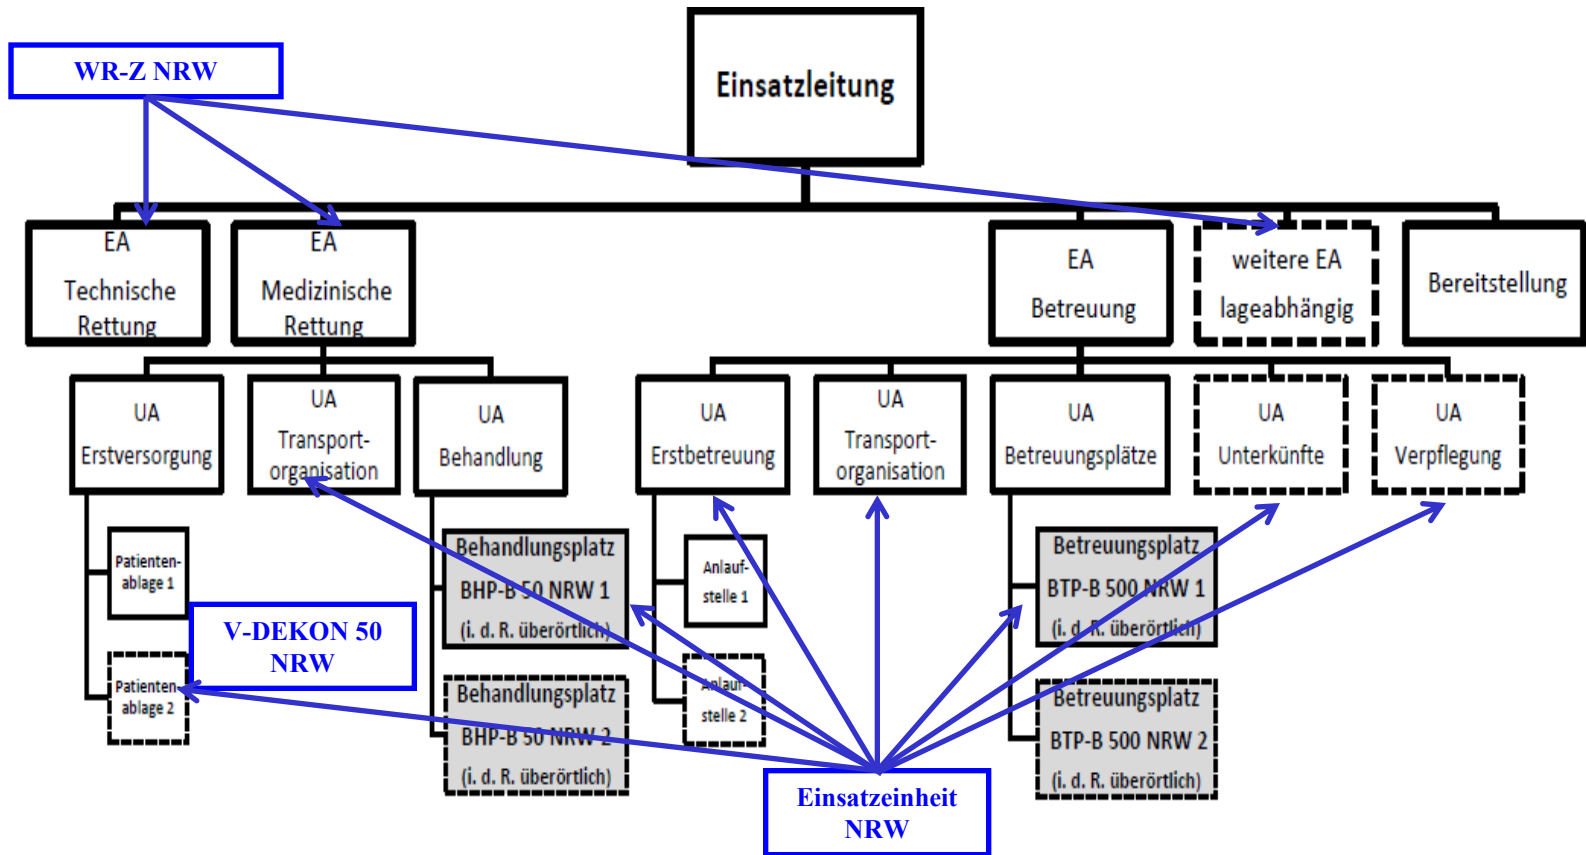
WR-Z NRW

Einsatzleitung

EA Technische Rettung

EA Medizinische Rettung

EA Betreuung

weitere EA lageabhängig

Bereitstellung

UA Erstversorgung

UA Transport-organisation

UA Behandlung

UA Erstbetreuung

UA Transport-organisation

UA Betreuungsplätze

UA Unterkünfte

UA Verpflegung

Patienten-ablage 1

Patienten-ablage 2

V-DEKON 50 NRW

Behandlungsplatz BHP-B 50 NRW 1 (i. d. R. überörtlich)

Behandlungsplatz BHP-B 50 NRW 2 (i. d. R. überörtlich)

Anlauf-stelle 1

Anlauf-stelle 2

Betreuungsplatz BTP-B 500 NRW 1 (i. d. R. überörtlich)

Betreuungsplatz BTP-B 500 NRW 2 (i. d. R. überörtlich)

Einsatzeinheit NRW